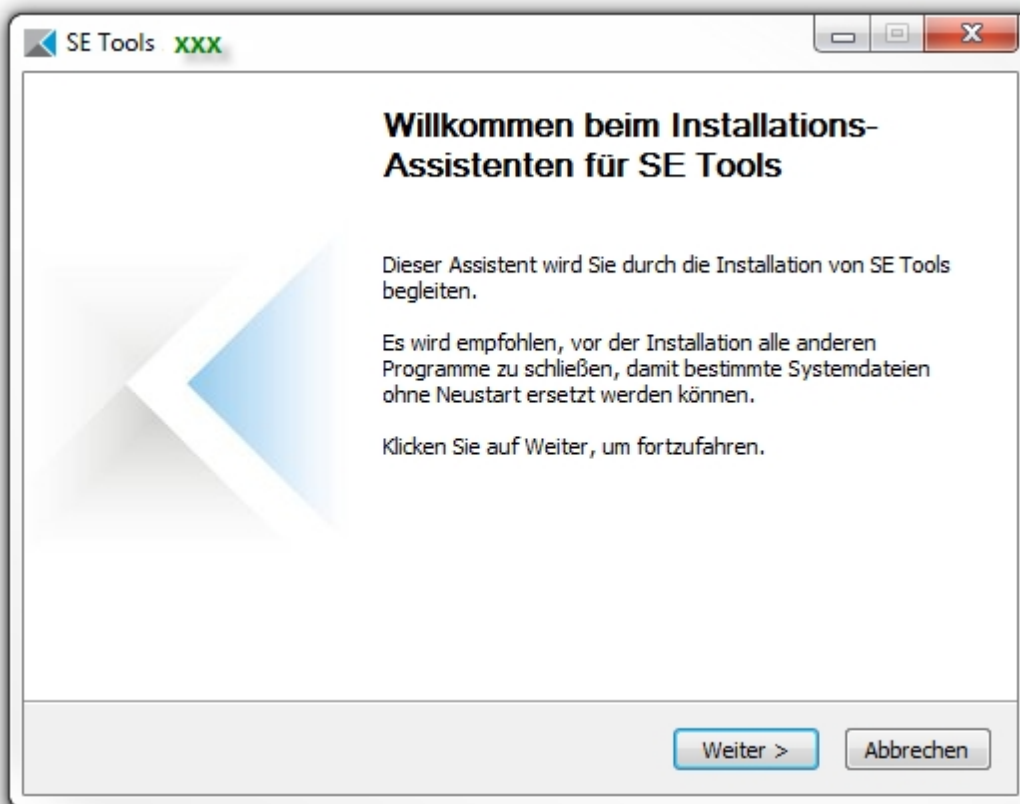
SE Tools XXX

Willkommen beim Installations-Assistenten für SE Tools

Dieser Assistent wird Sie durch die Installation von SE Tools begleiten.

Es wird empfohlen, vor der Installation alle anderen Programme zu schließen, damit bestimmte Systemdateien ohne Neustart ersetzt werden können.

Klicken Sie auf Weiter, um fortzufahren.

Weiter >
Abbrechen